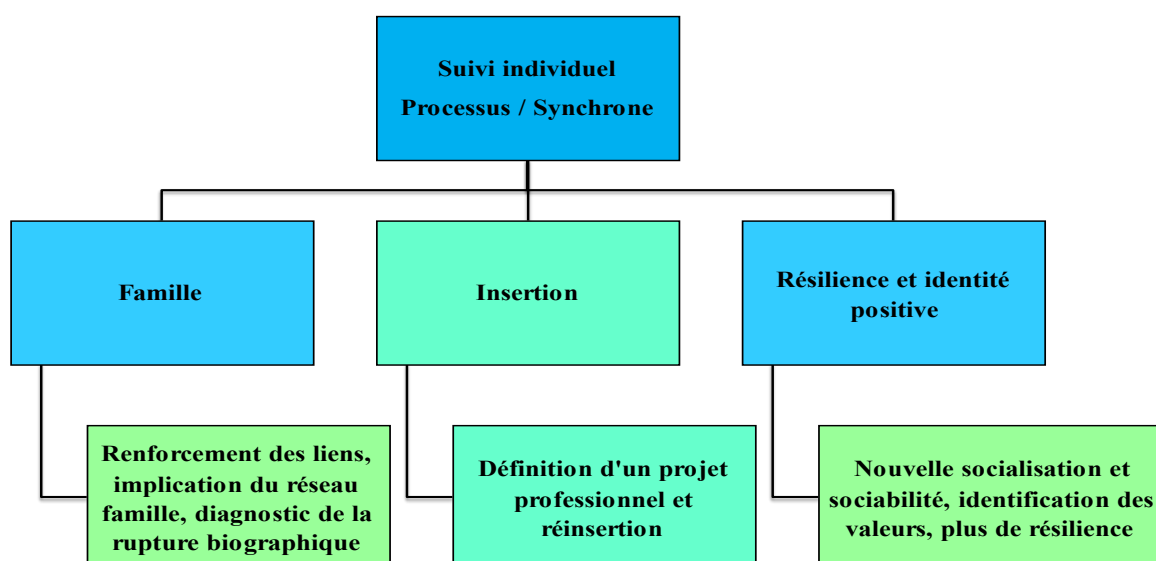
Suivi individuel
Processus / Synchrone

Famille

Insertion

Résilience et identité positive

Renforcement des liens, implication du réseau famille, diagnostic de la rupture biographique

Définition d'un projet professionnel et réinsertion

Nouvelle socialisation et sociabilité, identification des valeurs, plus de résilience